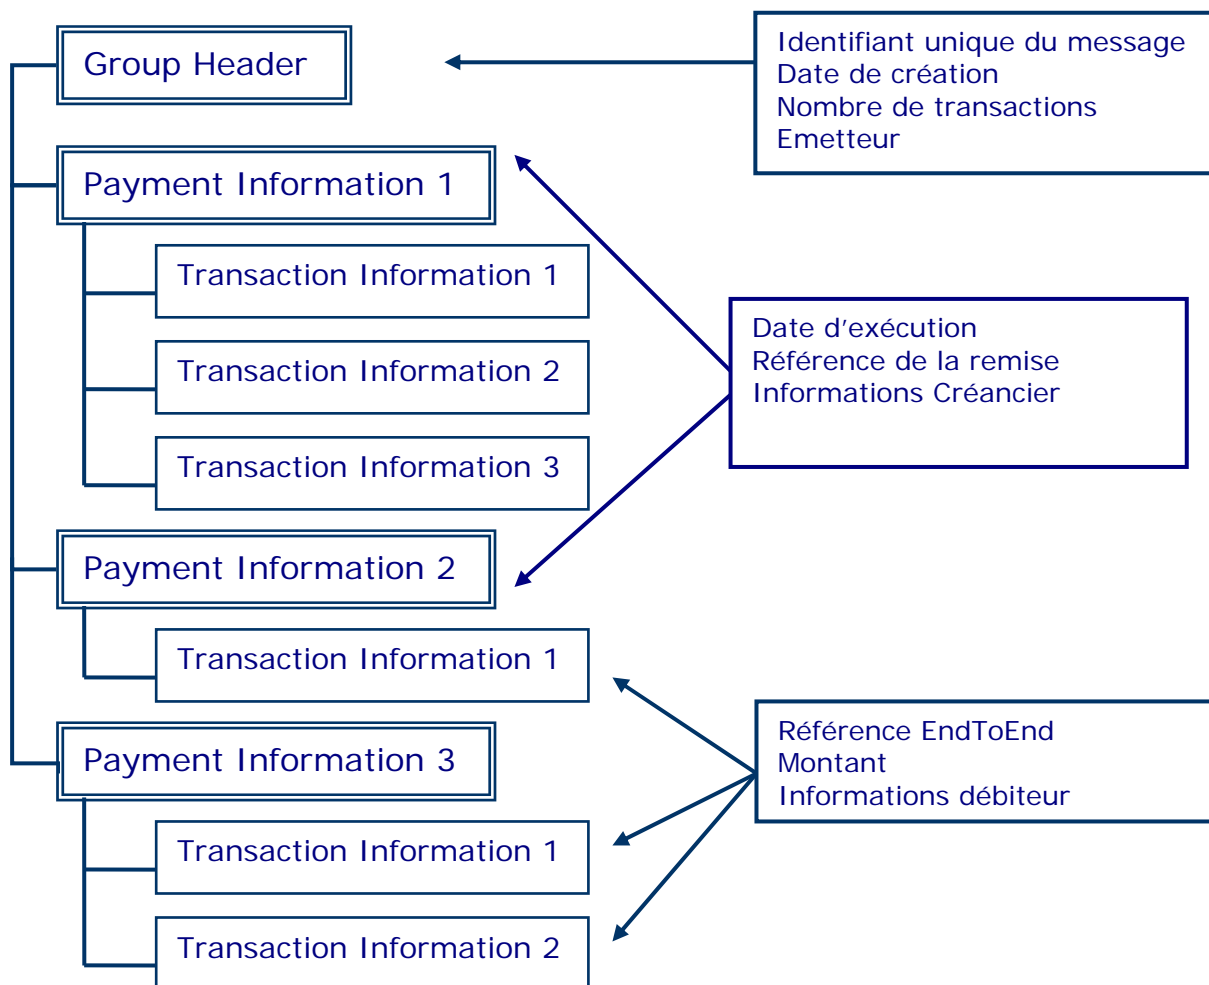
Group Header

Identifiant unique du message
Date de création
Nombre de transactions
Emetteur

Payment Information 1

Transaction Information 1

Transaction Information 2

Transaction Information 3

Date d'exécution
Référence de la remise
Informations Créancier

Payment Information 2

Transaction Information 1

Payment Information 3

Référence EndToEnd
Montant
Informations débiteur

Transaction Information 1

Transaction Information 2